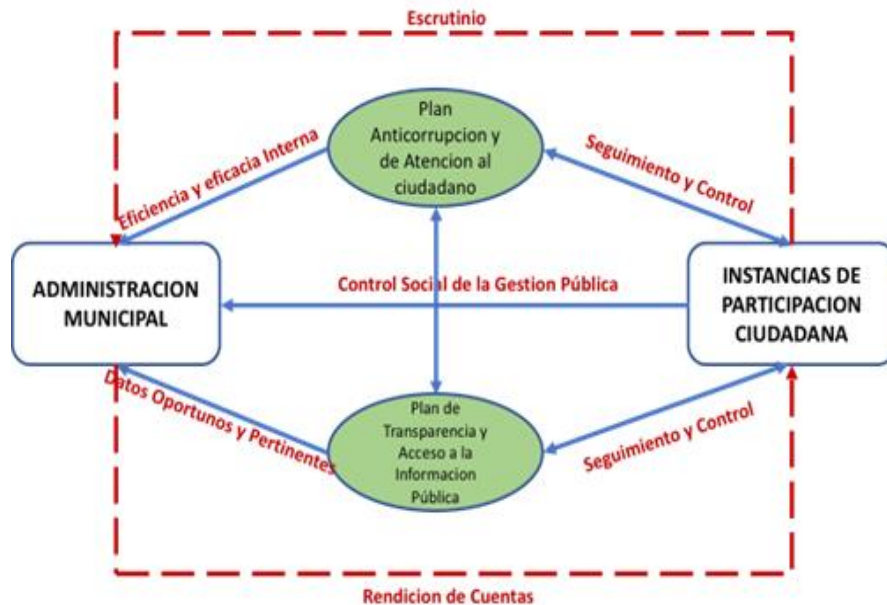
Escrutinio

Plan Anticorrupcion y de Atencion al ciudadano

Eficiencia y eficacia Interna

Seguimiento y Control

ADMINISTRACION MUNICIPAL

Control Social de la Gestion Pública

INSTANCIAS DE PARTICIPACION CIUDADANA

Datos Oportunos y Pertinentes

Plan de Transparencia y Acceso a la Informacion Pública

Seguimiento y Control

Rendicion de Cuentas